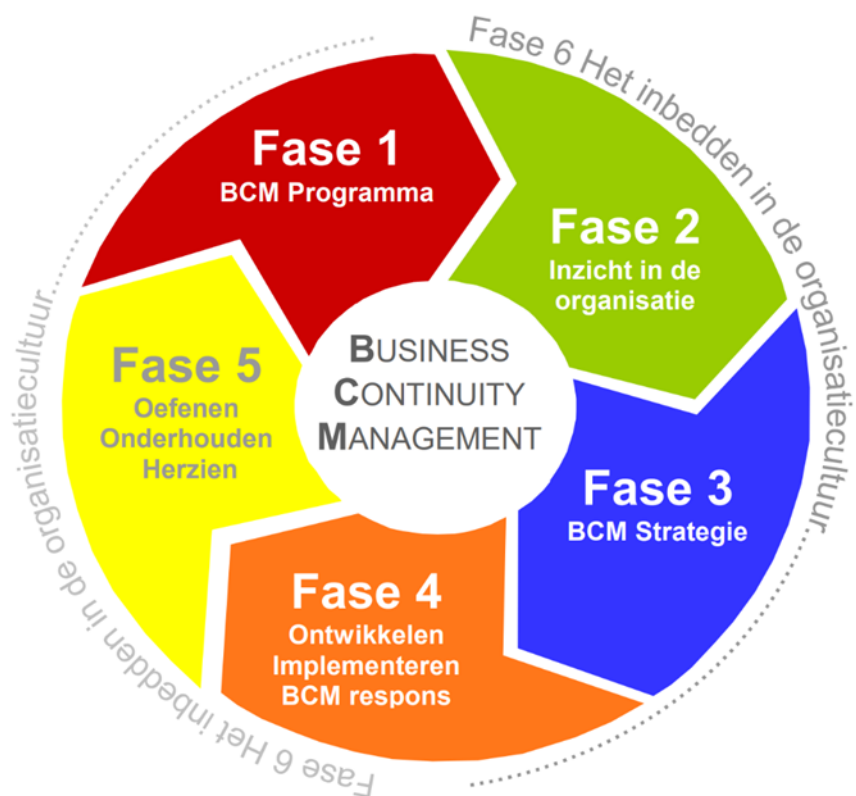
Fase 6 Het inbedden in de organisatiecultuur

Fase 1
BCM Programma

Fase 2
Inzicht in de organisatie

Fase 3
BCM Strategie

Fase 4
Ontwikkelen
Implementeren
BCM respons

Fase 5
Oefenen
Onderhouden
Herzien

BUSINESS
CONTINUITY
MANAGEMENT

Fase 6 Het inbedden in de organisatiecultuur